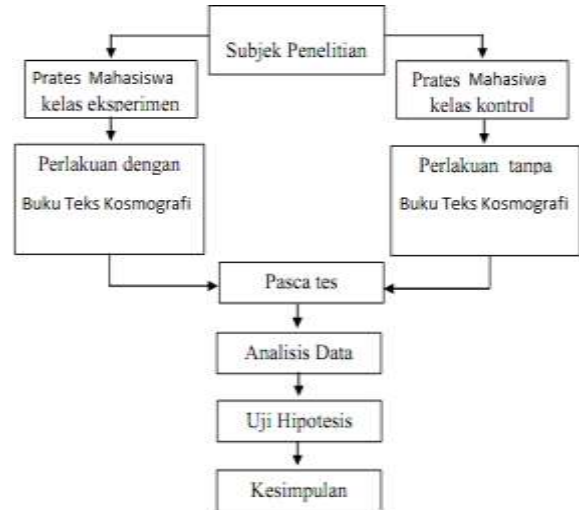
Subjek Penelitian

Prates Mahasiswa kelas eksperimen

Prates Mahasiswa kelas kontrol

Perlakuan dengan Buku Teks Kosmografi

Perlakuan tanpa Buku Teks Kosmografi

Pasca tes

Analisis Data

Uji Hipotesis

Kesimpulan